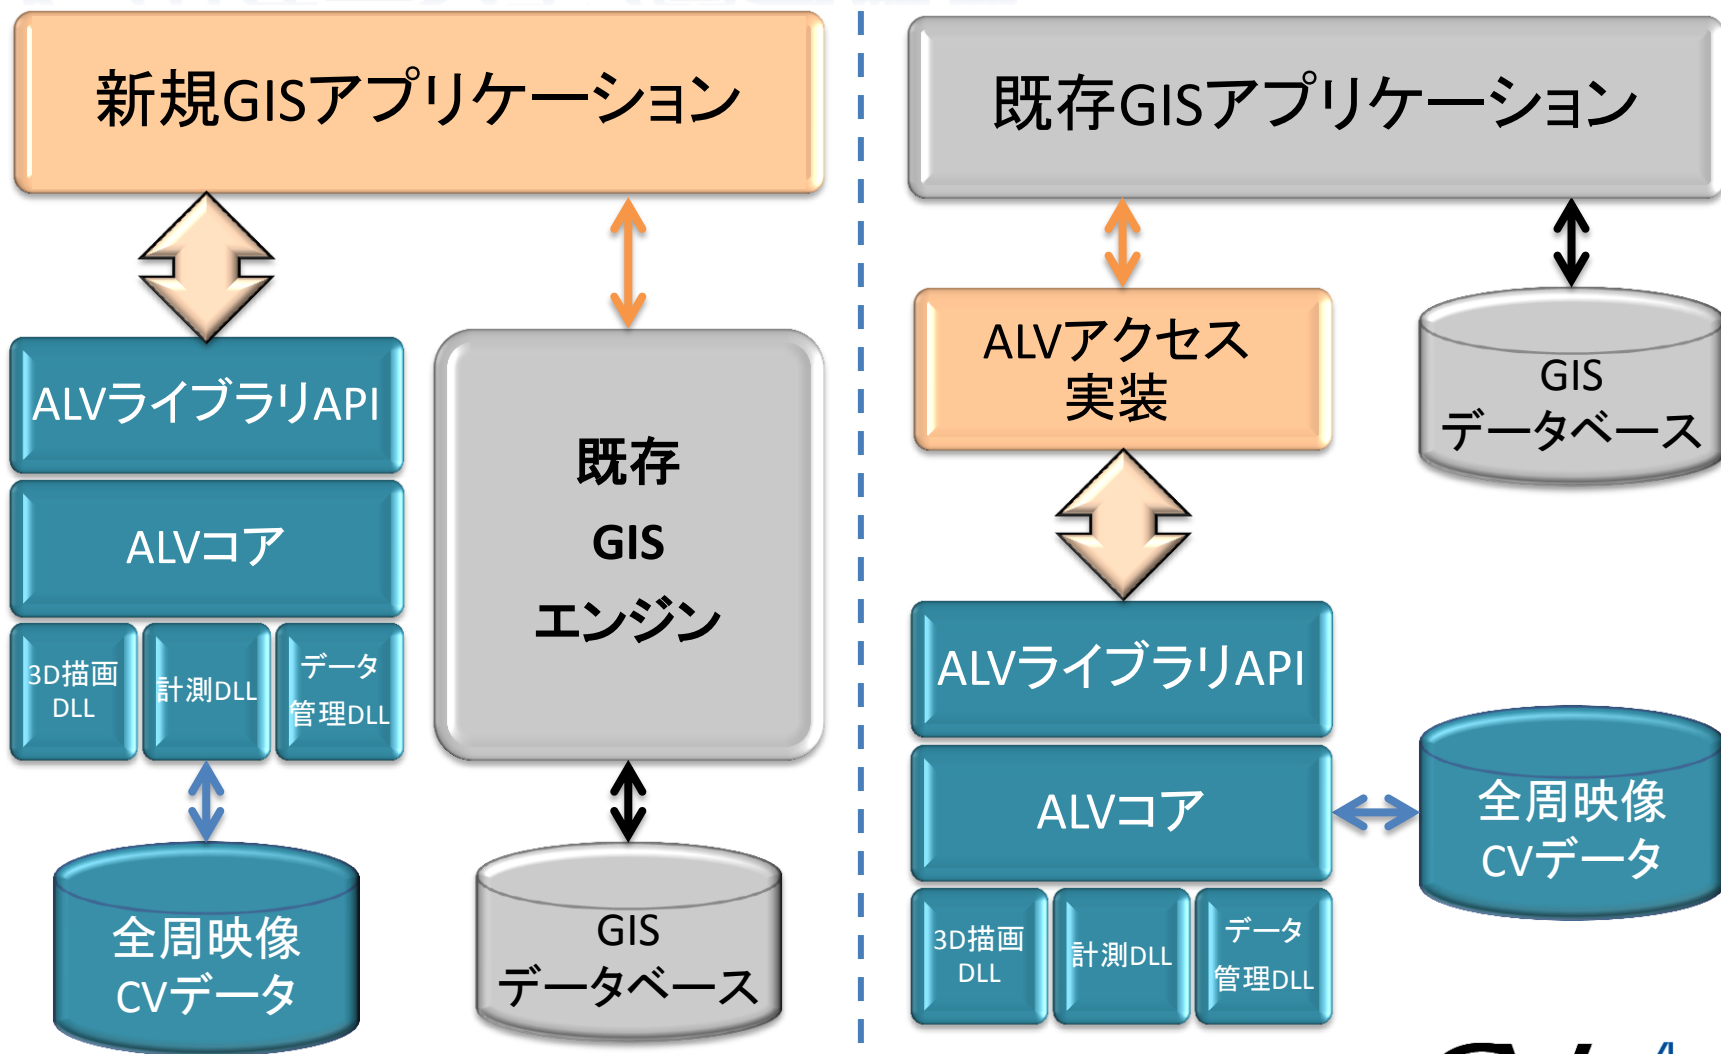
新規GISアプリケーション

ALVライブラリAPI

ALVコア

3D描画DLL

計測DLL

データ管理DLL

全周映像CVデータ

既存GISエンジン

GISデータベース

既存GISアプリケーション

ALVアクセス実装

GISデータベース

ALVライブラリAPI

ALVコア

全周映像CVデータ

3D描画DLL

計測DLL

データ管理DLL